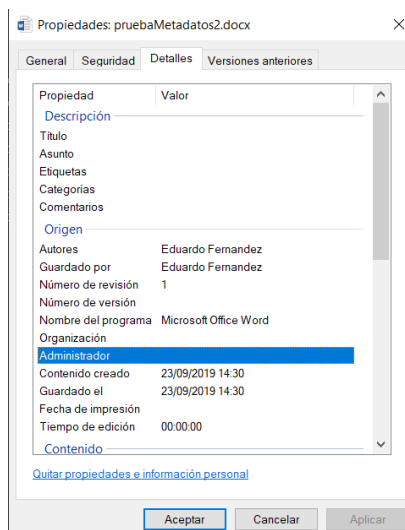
Propiedades: pruebaMetadatos2.docx

General | Seguridad | Detalles | Versiones anteriores

| Propiedad | Valor |
|---|---|
| Descripción | |
| Título | |
| Asunto | |
| Etiquetas | |
| Categorías | |
| Comentarios | |
| Origen | |
| Autores | Eduardo Fernandez |
| Guardado por | Eduardo Fernandez |
| Número de revisión | 1 |
| Número de versión | |
| Nombre del programa | Microsoft Office Word |
| Organización | |
| Administrador | |
| Contenido creado | 23/09/2019 14:30 |
| Guardado el | 23/09/2019 14:30 |
| Fecha de impresión | |
| Tiempo de edición | 00:00:00 |
| Contenido | |

Quitar propiedades e información personal

Aceptar | Cancelar | Aplicar